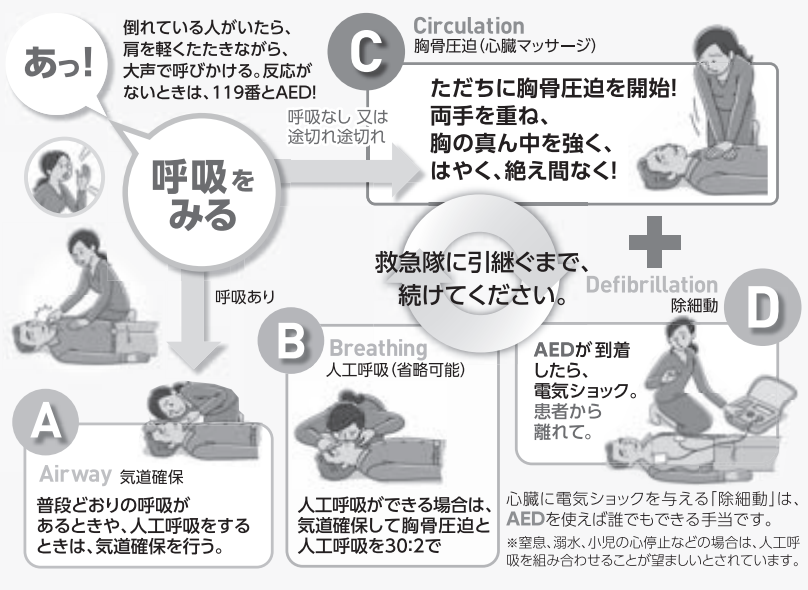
あっ!

倒れている人がいたら、肩を軽くたたきながら、大声で呼びかける。反応がないときは、119番とAED!

呼吸をみる

呼吸なし 又は途切れ途切れ

C

Circulation
胸骨圧迫(心臓マッサージ)

ただちに胸骨圧迫を開始!
両手を重ね、
胸の真ん中を強く、
はやく、絶え間なく!

救急隊に引継ぐまで、続けてください。

呼吸あり

Defibrillation
除細動

D

AEDが到着したら、電気ショック。患者から離れて。

B

Breathing
人工呼吸(省略可能)

人工呼吸ができる場合は、気道確保して胸骨圧迫と人工呼吸を30:2で

A

Airway 気道確保

普段どおりの呼吸があるときや、人工呼吸をするときは、気道確保を行う。

心臓に電気ショックを与える「除細動」は、AEDを使えば誰でもできる手当です。
※窒息、溺水、小児の心停止などの場合は、人工呼吸を組み合わせることが望ましいとされています。